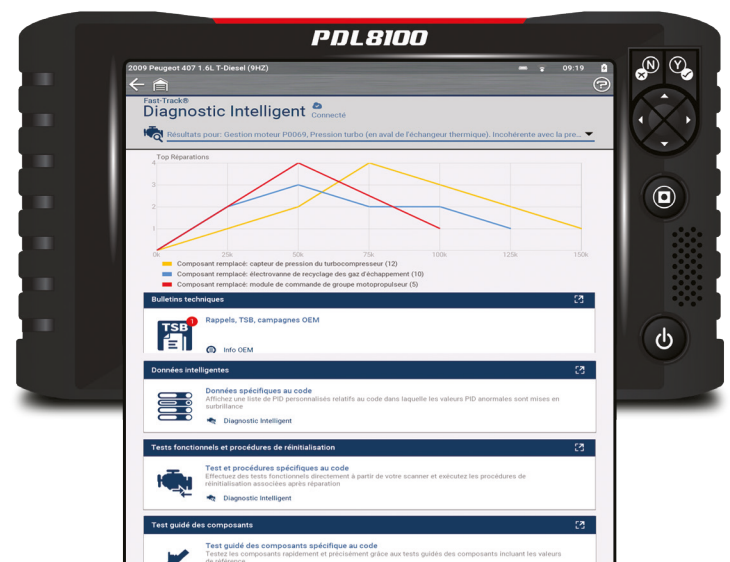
PDL8100

2009 Peugeot 407 1.6L T-Diesel (9HZ)

09:19

Fast-Track®
Diagnostic Intelligent
Connecté

Résultats pour: Gestion moteur P0069, Pression turbo (en aval de l'échangeur thermique). Incohérente avec la pre...

Top Réparations

4
3
2
1
0

0k
25k
50k
75k
100k
125k
150k

Composant remplacé: capteur de pression du turbocompresseur (12)
Composant remplacé: électrovanne de recyclage des gaz d'échappement (10)
Composant remplacé: module de commande de groupe motopropulseur (5)

Bulletins techniques

TSB
1

Rappels, TSB, campagnes OEM

Info OEM

Données intelligentes

Données spécifiques au code
Affichez une liste de PID personnalisés relatifs au code dans laquelle les valeurs PID anormales sont mises en surbrillance

Diagnostic Intelligent

Tests fonctionnels et procédures de réinitialisation

Test et procédures spécifiques au code
Effectuez des tests fonctionnels directement à partir de votre scanner et exécutez les procédures de réinitialisation associées après réparation

Diagnostic Intelligent

Test guidé des composants

Test guidé des composants spécifique au code
Testez les composants rapidement et précisément grâce aux tests guidés des composants incluant les valeurs de référence

N
Y